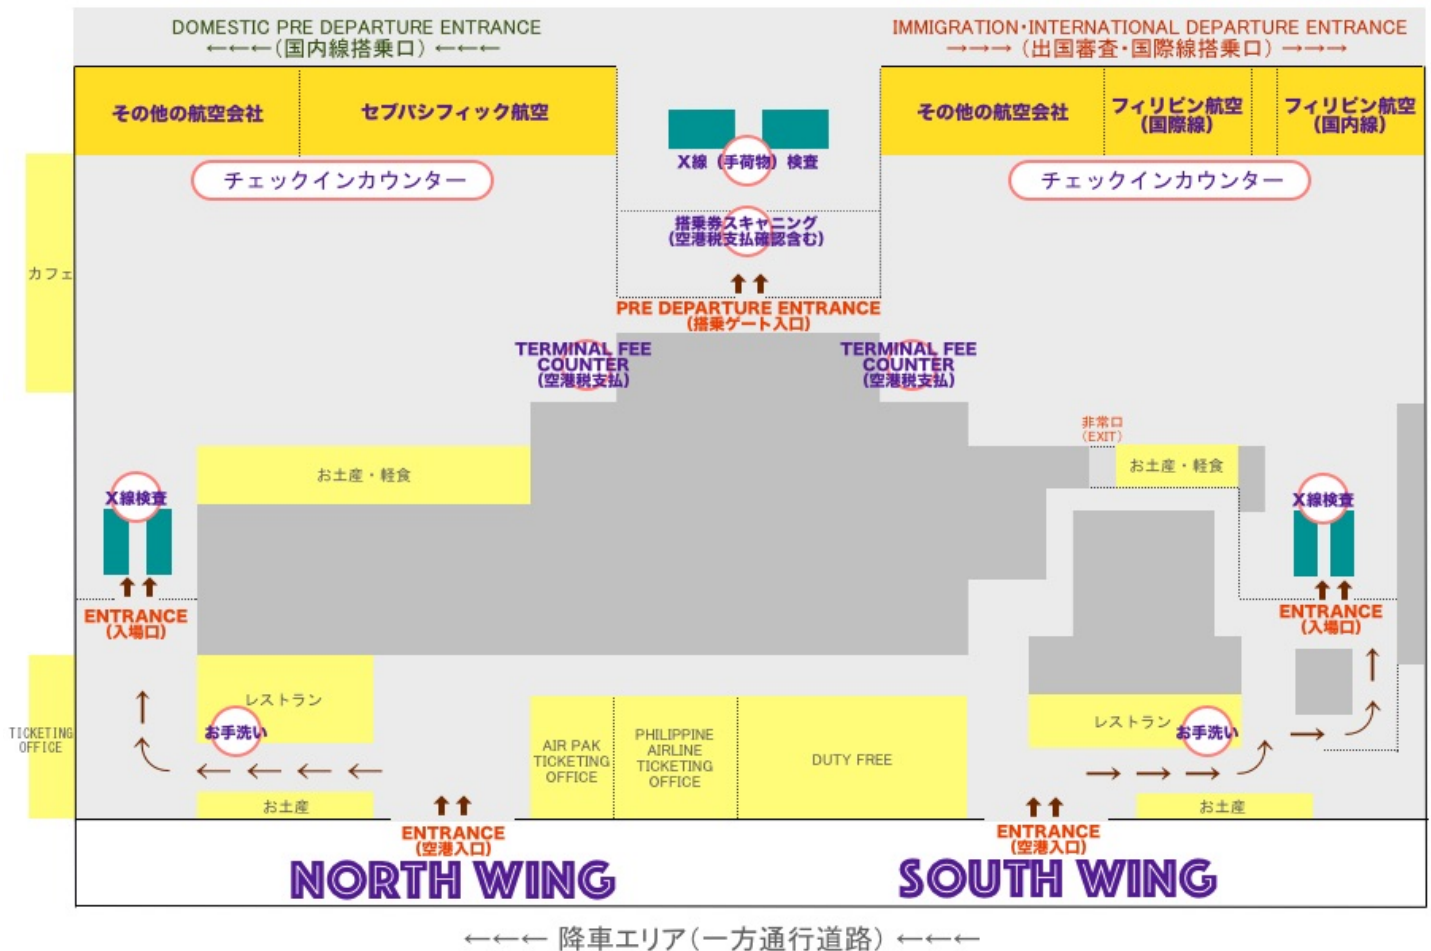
DOMESTIC PRE DEPARTURE ENTRANCE
←←←(国内線搭乗口)←←←

IMMIGRATION·INTERNATIONAL DEPARTURE ENTRANCE
→→→(出国審査·国際線搭乗口)→→→

その他の航空会社

セブパシフィック航空

X線(手荷物)検査

その他の航空会社

フィリピン航空(国際線)

フィリピン航空(国内線)

チェックインカウンター

チェックインカウンター

搭乗券スキャニング(空港税支払確認含む)

カフェ

PRE DEPARTURE ENTRANCE
(搭乗ゲート入口)

TERMINAL FEE COUNTER
(空港税支払)

TERMINAL FEE COUNTER
(空港税支払)

非常口
(EXIT)

お土産・軽食

お土産・軽食

X線検査

X線検査

ENTRANCE
(入場口)

ENTRANCE
(入場口)

レストラン

お手洗い

TICKETING OFFICE

AIR PAK TICKETING OFFICE

PHILIPPINE AIRLINE TICKETING OFFICE

DUTY FREE

レストラン

お手洗い

お土産

お土産

ENTRANCE
(空港入口)

ENTRANCE
(空港入口)

NORTH WING

SOUTH WING

←←← 降車エリア(一方通行道路) ←←←